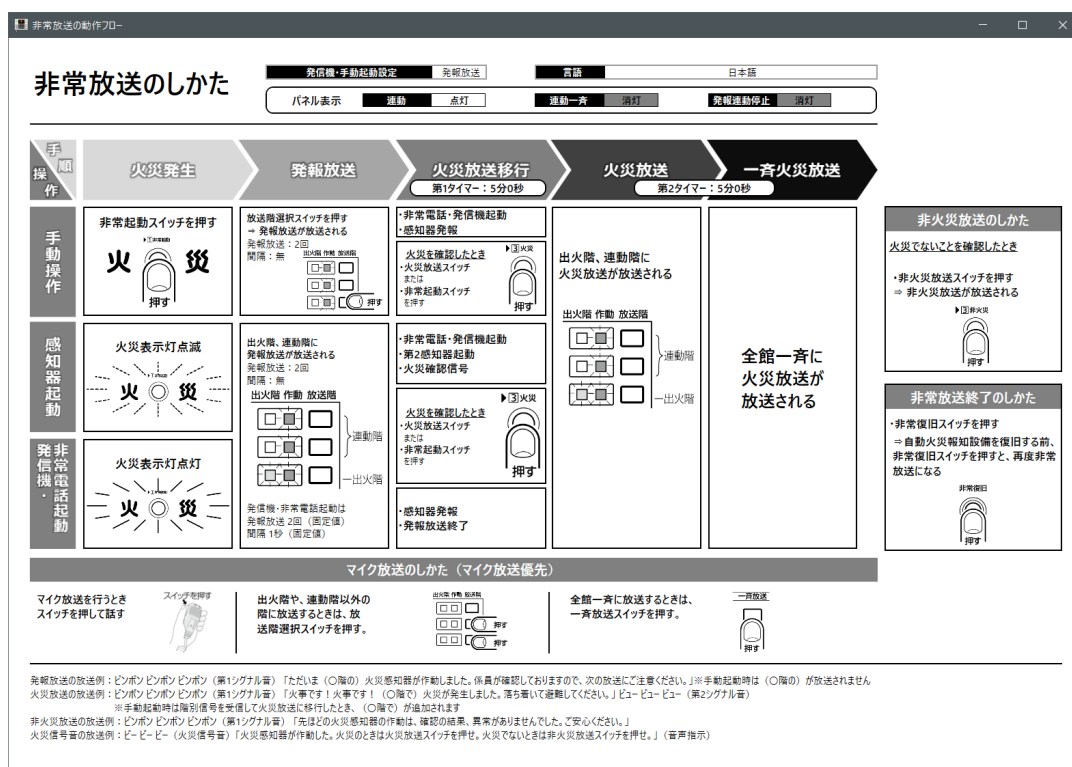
非常放送の動作フロー

非常放送のしかた

| 発信機・手動起動設定 | 発報放送 | 言語 | 日本語 |
|---|---|---|---|

パネル表示 連動 点灯 連動一斉 消灯 発報連動停止 消灯

手順操作

火災発生

発報放送

火災放送移行
第1タイマー：5分0秒

火災放送
第2タイマー：5分0秒

一斉火災放送

手動操作

非常起動スイッチを押す
火 災
押す

放送階選択スイッチを押す
⇒ 発報放送が放送される
発報放送：2回
間隔：無
出火階 作動 放送階
押す

・非常電話・発信機起動
・感知器発報

火災を確認したとき
・火災放送スイッチ
または
・非常起動スイッチ
を押す
3 火災
押す

出火階、連動階に火災放送が放送される
出火階 作動 放送階
連動階
出火階

全館一斉に火災放送が放送される

感知器起動

火災表示灯点滅
火 災

出火階、連動階に発報放送が放送される
発報放送：2回
間隔：無
出火階 作動 放送階
連動階
出火階

・非常電話・発信機起動
・第2感知器起動
・火災確認信号

火災を確認したとき
・火災放送スイッチ
または
・非常起動スイッチ
を押す
3 火災
押す

非常電話・発信機起動

火災表示灯点灯
火 災

発信機・非常電話起動は
発報放送 2回（固定値）
間隔 1秒（固定値）

・感知器発報
・発報放送終了

非火災放送のしかた
火災でないことを確認したとき
・非火災放送スイッチを押す
⇒ 非火災放送が放送される
2 非火災
押す

非常放送終了のしかた
・非常復旧スイッチを押す
⇒ 自動火災報知設備を復旧する前、非常復旧スイッチを押すと、再度非常放送になる
非常復旧
押す

マイク放送のしかた（マイク放送優先）

マイク放送を行うとき
スイッチを押して話す
スイッチを押す

出火階や、連動階以外の階に放送するときは、放送階選択スイッチを押す。
出火階 作動 放送階
押す
押す

全館一斉に放送するときは、一斉放送スイッチを押す。
一斉放送
押す

発報放送の放送例：ピンポン ピンポン ピンポン（第1シグナル音）「ただいま（〇階の）火災感知器が作動しました。係員が確認しておりますので、次の放送にご注意ください。」※手動起動時は（〇階の）が放送されません
火災放送の放送例：ピンポン ピンポン ピンポン（第1シグナル音）「火事です！火事です！（〇階で）火災が発生しました。落ち着いて避難してください。」ピュー ピュー ピュー（第2シグナル音）
※手動起動時は階別信号を受信して火災放送に移行したとき、（〇階で）が追加されます
非火災放送の放送例：ピンポン ピンポン ピンポン（第1シグナル音）「先ほどの火災感知器の作動は、確認の結果、異常がありませんでした。ご安心ください。」
火災信号音の放送例：ピー ピー ピー（火災信号音）「火災感知器が作動した。火災のときは火災放送スイッチを押せ。火災でないときは非火災放送スイッチを押せ。」（音声指示）